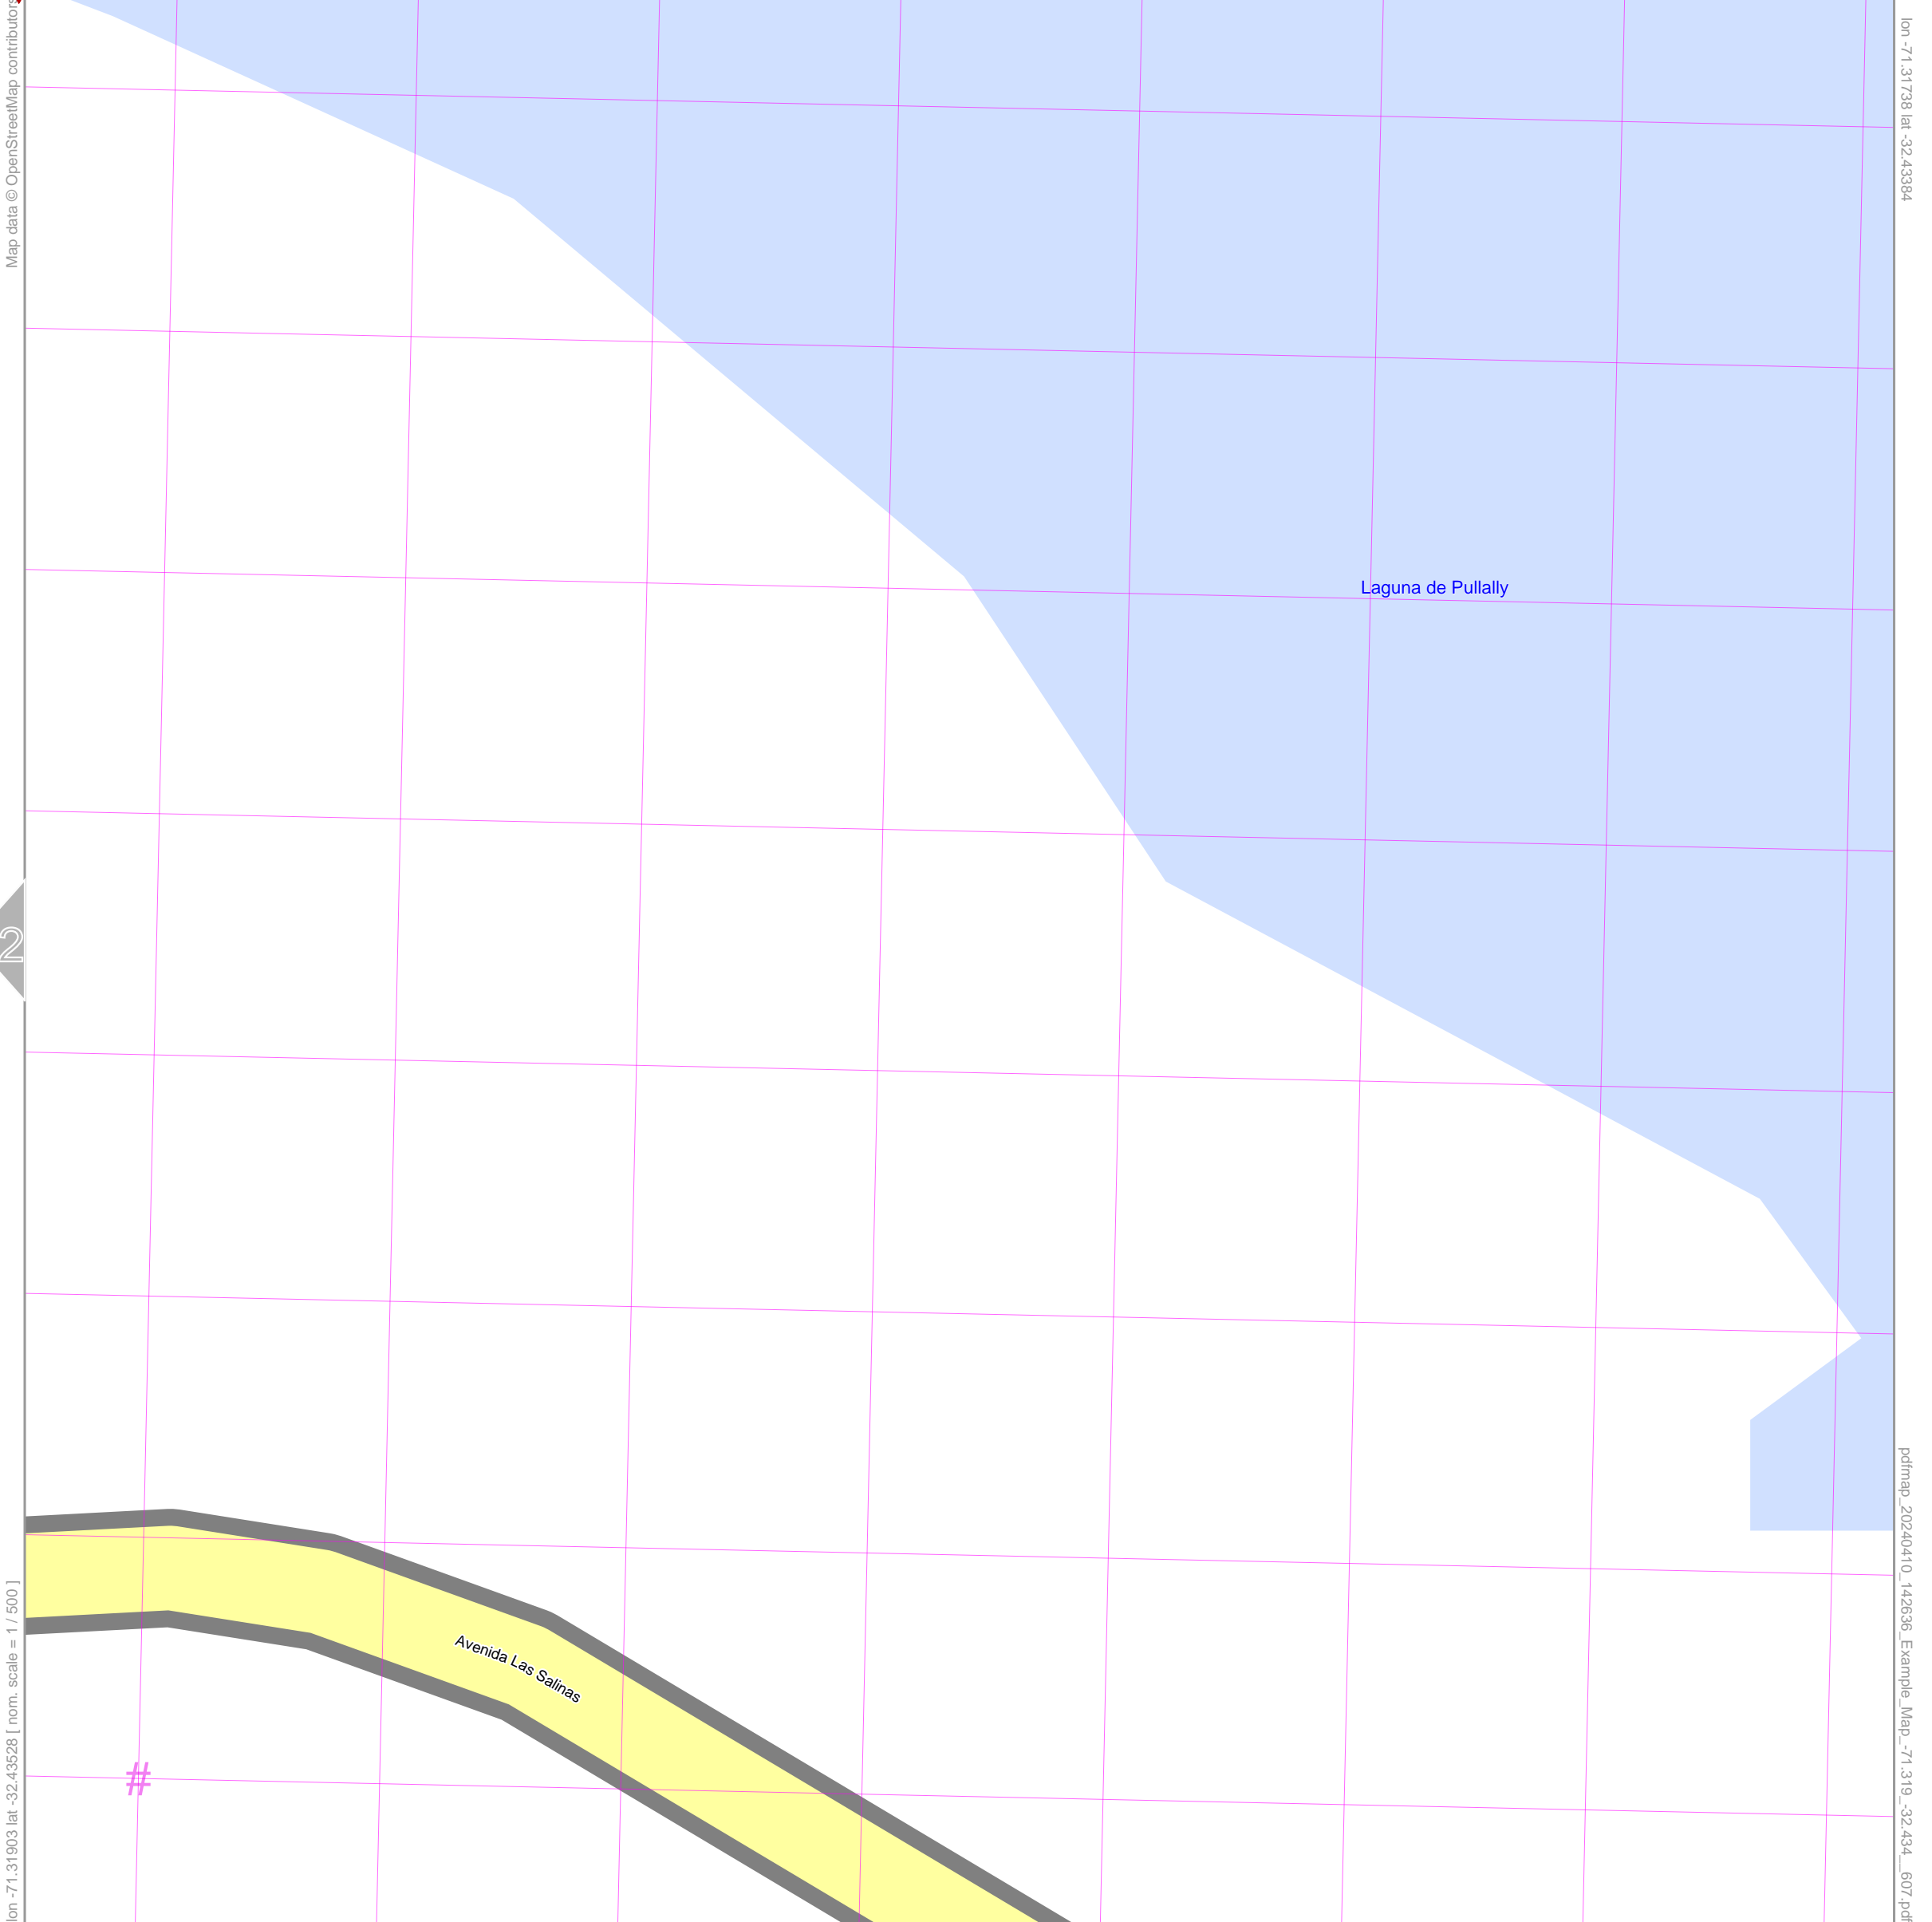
Map data © OpenStreetMap contributors

lon -71.31738 lat -32.43384

Laguna de Pullally

2

pdfmap_20240410_142636_Example_Map_-71.319_-32.434__607.pdf

Avenida Las Salinas

#

lon -71.31903 lat -32.43528 [ nom. scale = 1 / 500 ]